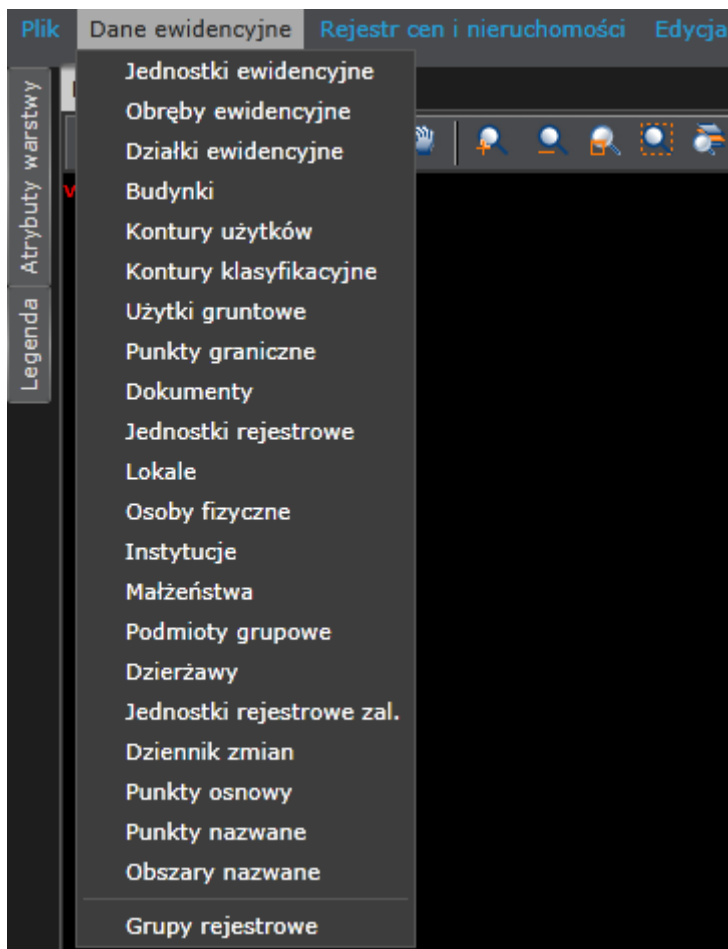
Plik Dane ewidencyjne Rejestr cen i nieruchomości Edycja

Atrybuty warstwy

Legenda

Jednostki ewidencyjne
Obręby ewidencyjne
Działki ewidencyjne
Budynki
Kontury użytków
Kontury klasyfikacyjne
Użytki gruntowe
Punkty graniczne
Dokumenty
Jednostki rejestrowe
Lokale
Osoby fizyczne
Instytucje
Małżeństwa
Podmioty grupowe
Dzierżawy
Jednostki rejestrowe zal.
Dziennik zmian
Punkty osnowy
Punkty nazwane
Obszary nazwane
Grupy rejestrowe